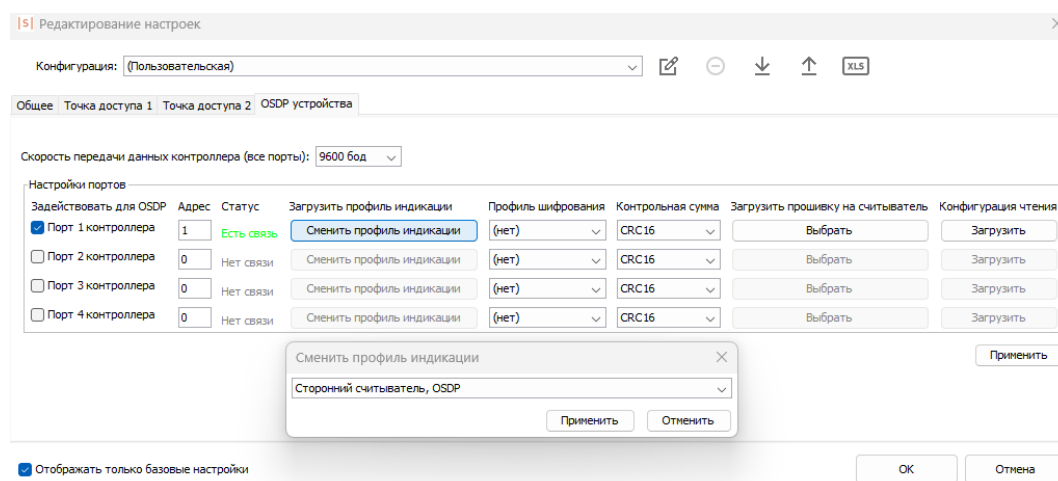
|S| Редактирование настроек

Конфигурация: (Пользовательская)

XLS

Общее | Точка доступа 1 | Точка доступа 2 | OSDP устройства

Скорость передачи данных контроллера (все порты): 9600 бод

Настройки портов

| Задействовать для OSDP | Адрес | Статус | Загрузить профиль индикации | Профиль шифрования | Контрольная сумма | Загрузить прошивку на считыватель | Конфигурация чтения |
|---|---|---|---|---|---|---|---|
| Порт 1 контроллера | 1 | Есть связь | Сменить профиль индикации | (нет) | CRC16 | Выбрать | Загрузить |
| Порт 2 контроллера | 0 | Нет связи | Сменить профиль индикации | (нет) | CRC16 | Выбрать | Загрузить |
| Порт 3 контроллера | 0 | Нет связи | Сменить профиль индикации | (нет) | CRC16 | Выбрать | Загрузить |
| Порт 4 контроллера | 0 | Нет связи | Сменить профиль индикации | (нет) | CRC16 | Выбрать | Загрузить |

Применить

Сменить профиль индикации

Сторонний считыватель, OSDP

Применить | Отменить

Отображать только базовые настройки

OK | Отмена